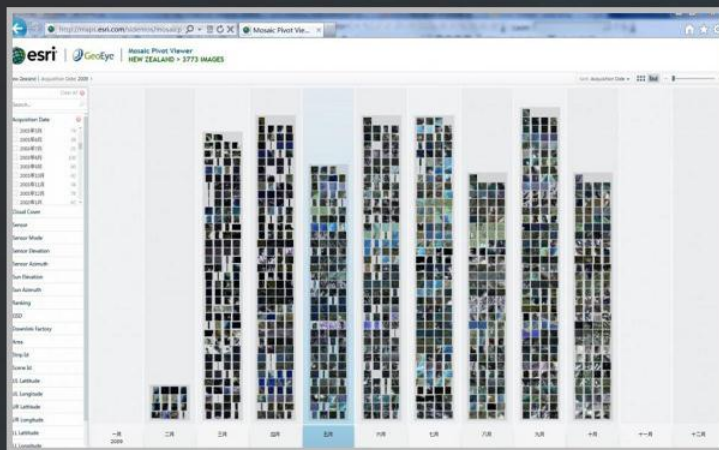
http://maps.esri.com/sldemos/mosaicp
Mosaic Pivot Vie...

esri | GeoEye | Mosaic Pivot Viewer
NEW ZEALAND • 3773 IMAGES

New Zealand | Acquisition Date: 2009

Clear All

Search...

Acquisition Date
2009年2月
2009年3月
2009年4月
2009年5月
2009年6月
2009年7月
2009年8月
2009年9月
2009年10月
2009年11月

Cloud Cover
Sensor
Sensor Mode
Sensor Elevation
Sensor Azimuth
Sun Elevation
Sun Azimuth
Ranking
GSD
Downlink Factory
Area
Strip Id
Scene Id
UL Latitude
UL Longitude
UR Latitude
UR Longitude
LL Latitude
LL Longitude

Sort: Acquisition Date

一月 2009
二月
三月
四月
五月
六月
七月
八月
九月
十月
十一月
十二月